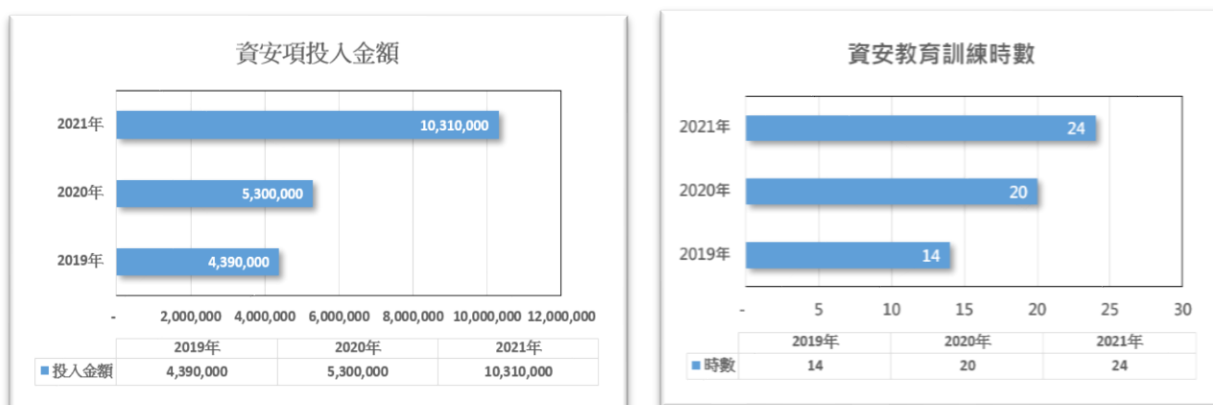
資安項投入金額

2021年
10,310,000
2020年
5,300,000
2019年
4,390,000

- 2,000,000 4,000,000 6,000,000 8,000,000 10,000,000 12,000,000

| | 2019年 | 2020年 | 2021年 |
|---|---|---|---|
| 投入金額 | 4,390,000 | 5,300,000 | 10,310,000 |

資安教育訓練時數

2021年
24
2020年
20
2019年
14

- 5 10 15 20 25 30

| | 2019年 | 2020年 | 2021年 |
|---|---|---|---|
| 時數 | 14 | 20 | 24 |